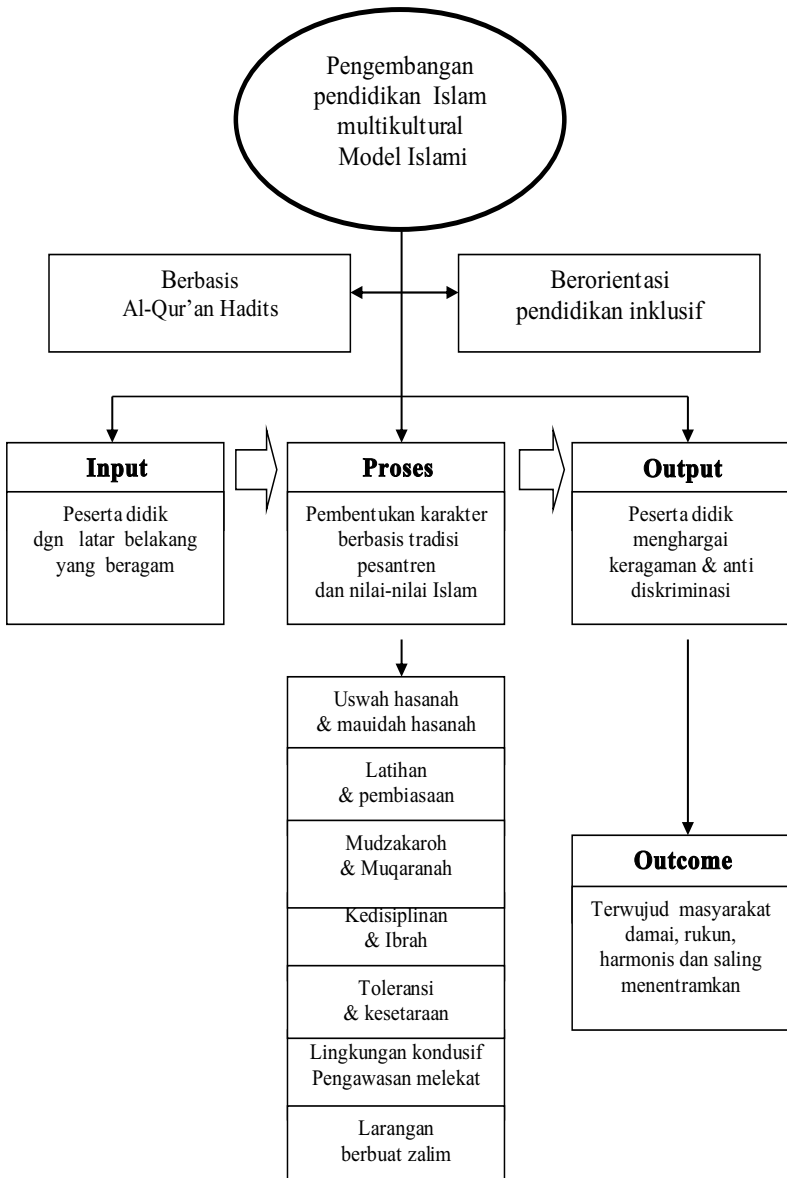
Pengembangan pendidikan Islam multikultural Model Islami

Berbasis Al-Qur'an Hadits

Berorientasi pendidikan inklusif

Input

Peserta didik dgn latar belakang yang beragam

Proses

Pembentukan karakter berbasis tradisi pesantren dan nilai-nilai Islam

Output

Peserta didik menghargai keragaman & anti diskriminasi

Uswah hasanah & mauidah hasanah

Latihan & pembiasaan

Mudzakaroh & Muqaranah

Kedisiplinan & Ibrah

Toleransi & kesetaraan

Lingkungan kondusif Pengawasan melekat

Larangan berbuat zalim

Outcome

Terwujud masyarakat damai, rukun, harmonis dan saling menentramkan